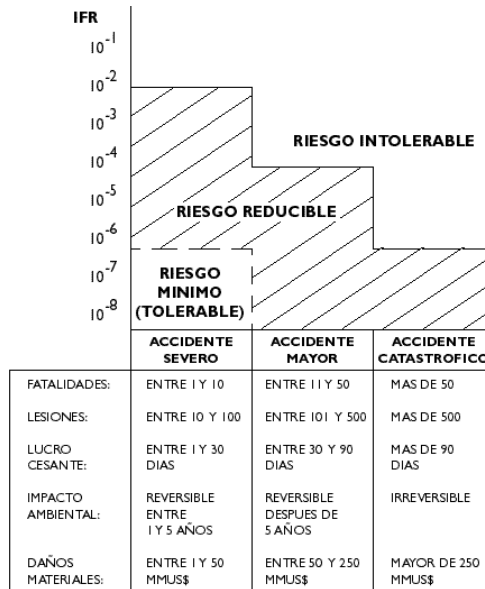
IFR

$10^{-1}$
$10^{-2}$
$10^{-3}$
$10^{-4}$
$10^{-5}$
$10^{-6}$
$10^{-7}$
$10^{-8}$

RIESGO INTOLERABLE

RIESGO REDUCIBLE

RIESGO MINIMO (TOLERABLE)

| | ACCIDENTE SEVERO | ACCIDENTE MAYOR | ACCIDENTE CATASTROFICO |
|---|---|---|---|
| FATALIDADES: | ENTRE 1 Y 10 | ENTRE 11 Y 50 | MAS DE 50 |
| LESIONES: | ENTRE 10 Y 100 | ENTRE 101 Y 500 | MAS DE 500 |
| LUCRO CESANTE: | ENTRE 1 Y 30 DIAS | ENTRE 30 Y 90 DIAS | MAS DE 90 DIAS |
| IMPACTO AMBIENTAL: | REVERSIBLE ENTRE 1 Y 5 AÑOS | REVERSIBLE DESPUES DE 5 AÑOS | IRREVERSIBLE |
| DAÑOS MATERIALES: | ENTRE 1 Y 50 MMUS$ | ENTRE 50 Y 250 MMUS$ | MAYOR DE 250 MMUS$ |